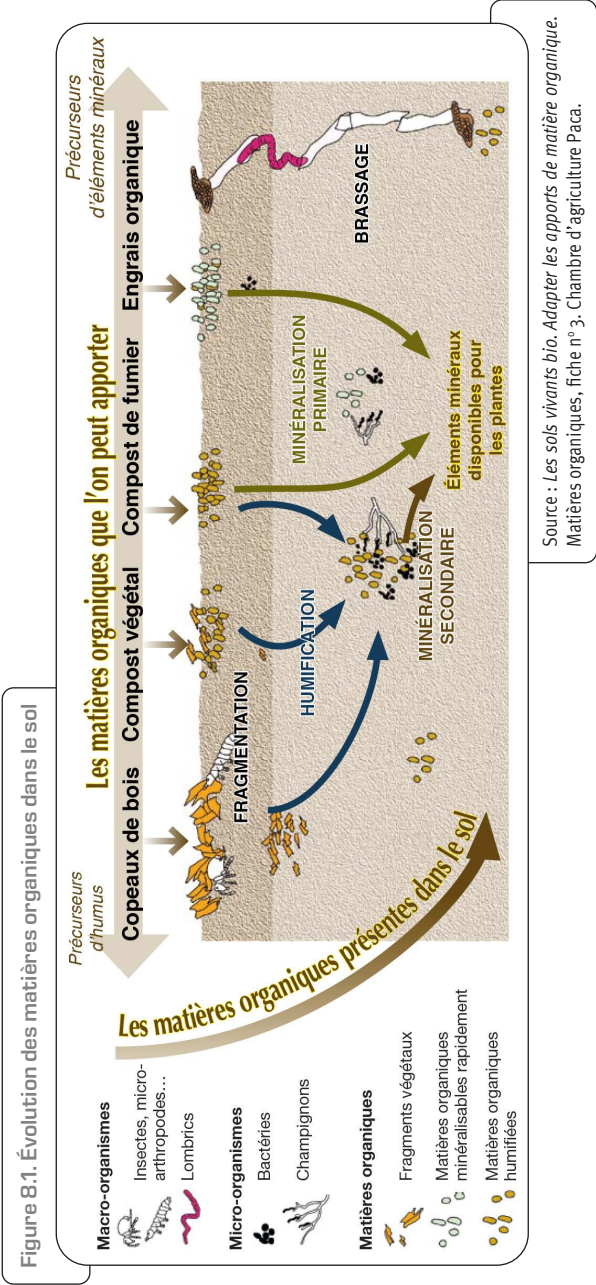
Figure 8.1. Évolution des matières organiques dans le sol

Les matières organiques que l'on peut apporter

Précurseurs d'humus

Précurseurs d'éléments minéraux

Copeaux de bois

Compost végétal

Compost de fumier

Engrais organique

FRAGMENTATION

HUMIFICATION

MINÉRALISATION SECONDAIRE

MINÉRALISATION PRIMAIRE

Éléments minéraux disponibles pour les plantes

BRASSAGE

Les matières organiques présentes dans le sol

Macro-organismes

Insectes, micro-arthropodes...

Lombrics

Micro-organismes

Bactéries

Champignons

Matières organiques

Fragments végétaux

Matières organiques minéralisables rapidement

Matières organiques humifiées

Source : *Les sols vivants bio. Adapter les apports de matière organique.* Matières organiques, fiche n° 3. Chambre d'agriculture Paca.